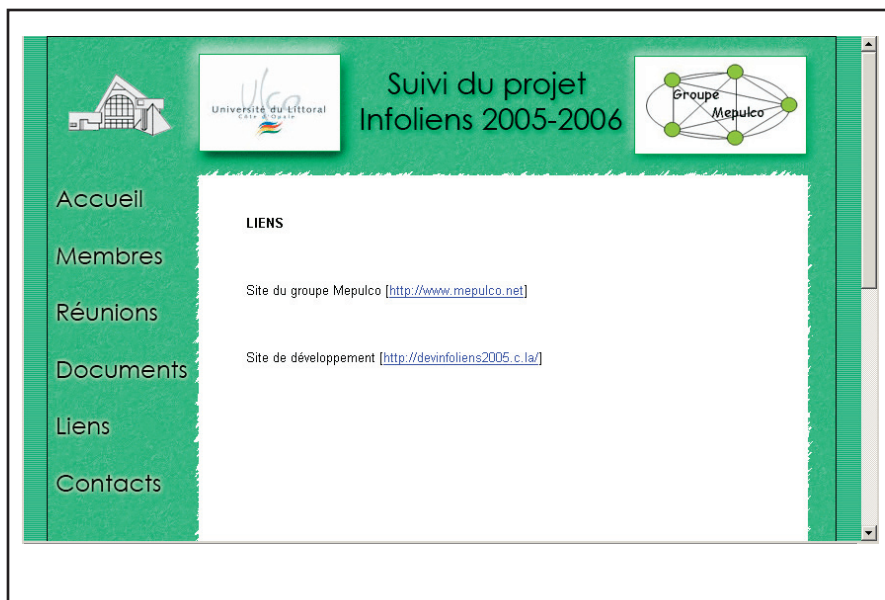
ULCO
Université du Littoral
Côte d'Opale

Suivi du projet
Infoliens 2005-2006

Groupe
Mepulco

Accueil

Membres

Réunions

Documents

Liens

Contacts

LIENS

Site du groupe Mepulco [http://www.mepulco.net]

Site de développement [http://devinfoliens2005.c.la/]